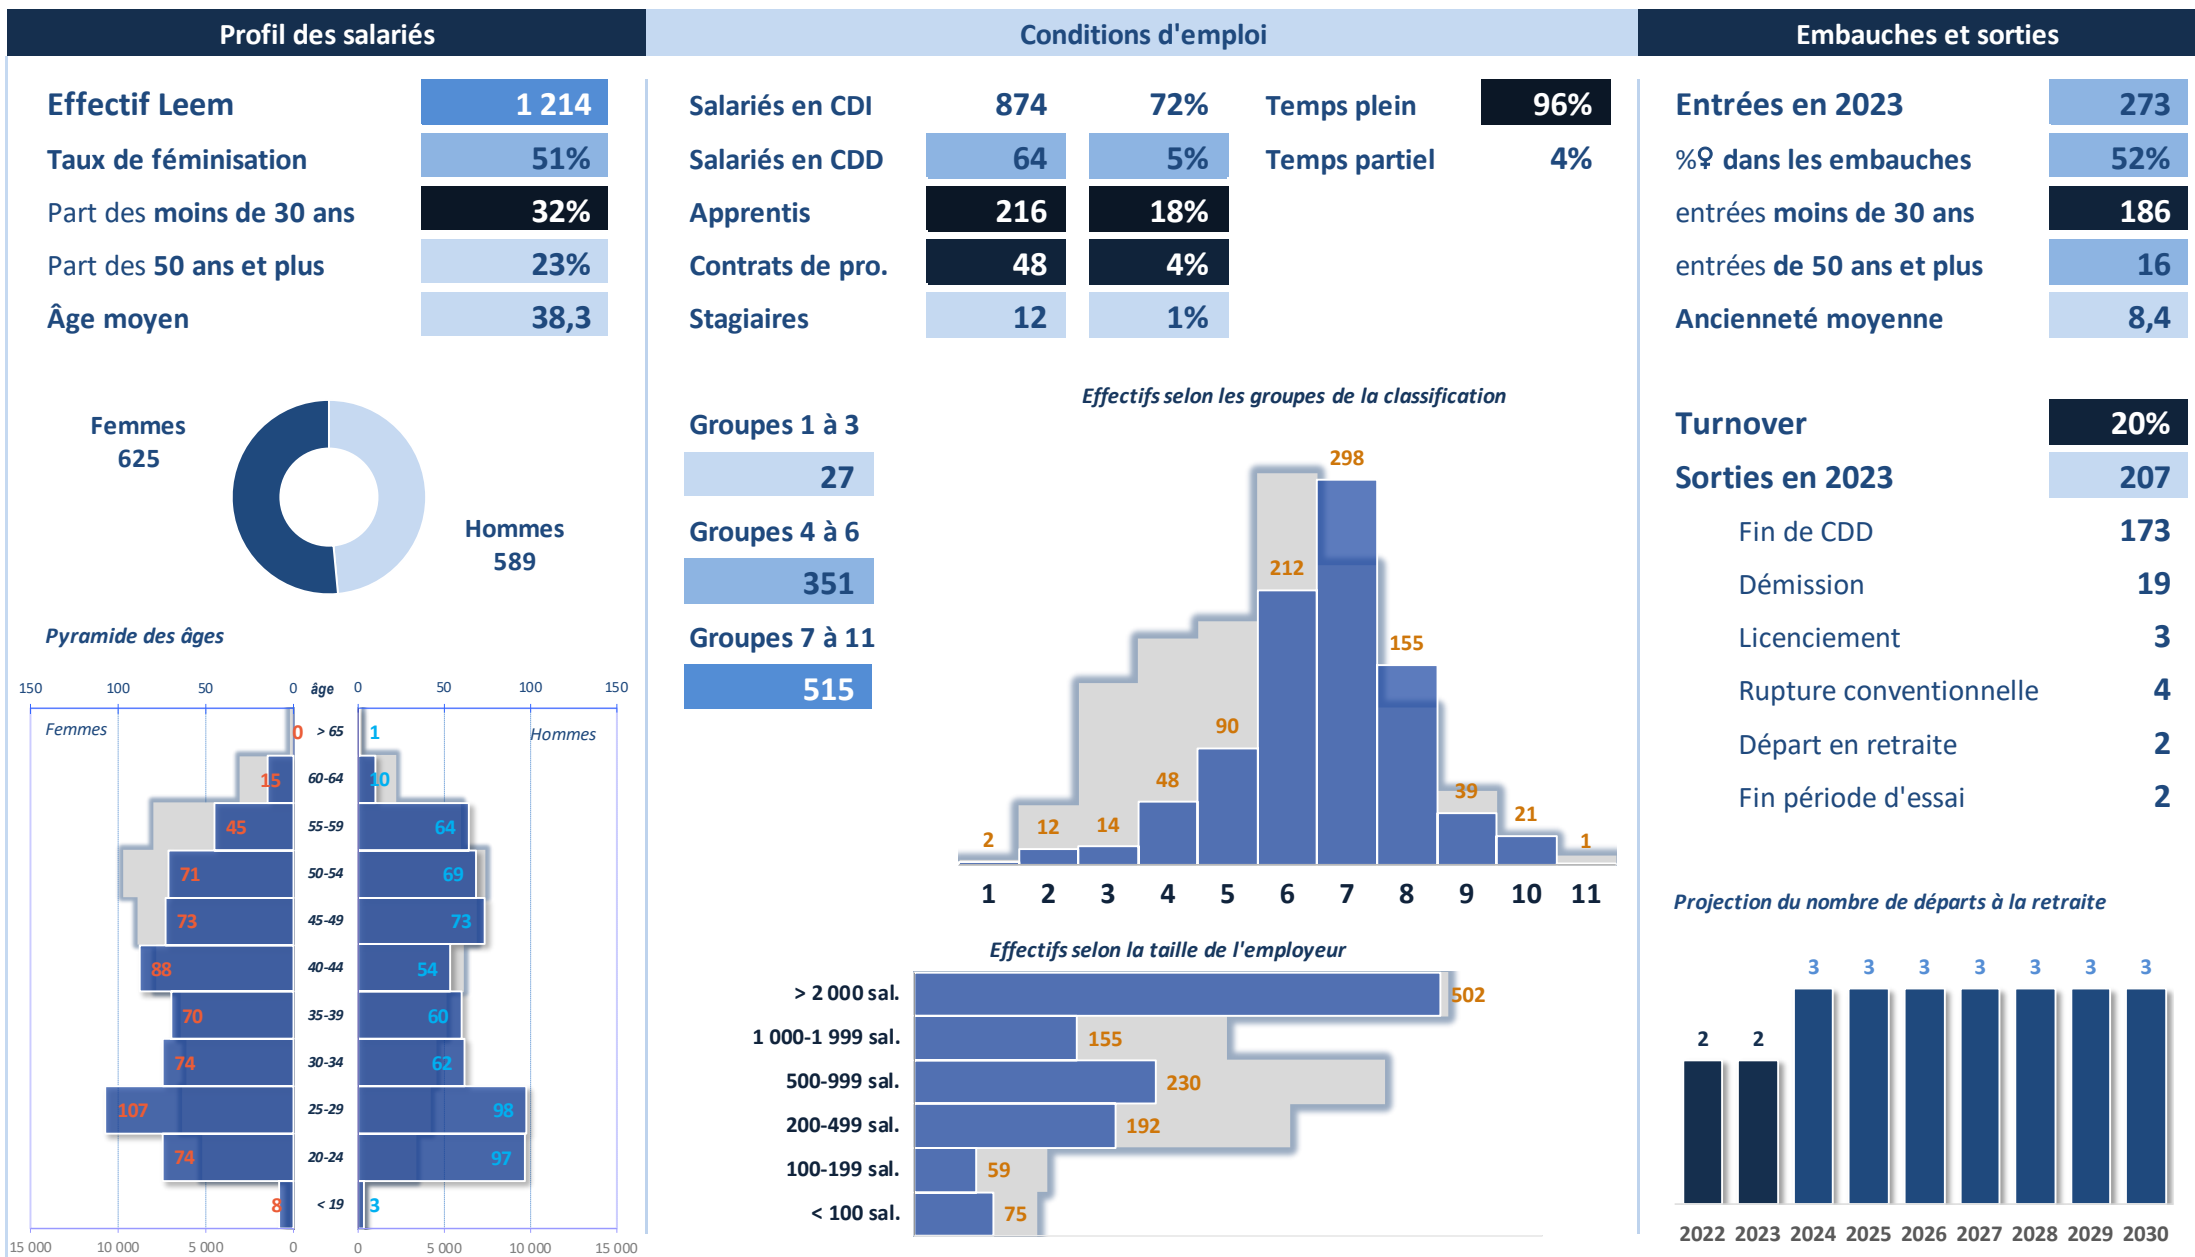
Profil des salariés

Effectif Leem 1 214
Taux de féminisation 51%
Part des moins de 30 ans 32%
Part des 50 ans et plus 23%
Âge moyen 38,3

Femmes 625
Hommes 589

Pyramide des âges

150 100 50 0 âge 0 50 100 150

Femmes Hommes

| Femmes | âge | Hommes |
|---|---|---|
| 0 | > 65 | 1 |
| 15 | 60-64 | 10 |
| 45 | 55-59 | 64 |
| 71 | 50-54 | 69 |
| 73 | 45-49 | 73 |
| 88 | 40-44 | 54 |
| 70 | 35-39 | 60 |
| 74 | 30-34 | 62 |
| 107 | 25-29 | 98 |
| 74 | 20-24 | 97 |
| 8 | < 19 | 3 |

15 000 10 000 5 000 0 0 5 000 10 000 15 000

Conditions d'emploi

| | | |
|---|---|---|
| Salariés en CDI | 874 | 72% |
| Salariés en CDD | 64 | 5% |
| Apprentis | 216 | 18% |
| Contrats de pro. | 48 | 4% |
| Stagiaires | 12 | 1% |

Temps plein 96%
Temps partiel 4%

Groupes 1 à 3
27
Groupes 4 à 6
351
Groupes 7 à 11
515

Effectifs selon les groupes de la classification

| 1 | 2 | 3 | 4 | 5 | 6 | 7 | 8 | 9 | 10 | 11 |
|---|---|---|---|---|---|---|---|---|---|---|
| 2 | 12 | 14 | 48 | 90 | 212 | 298 | 155 | 39 | 21 | 1 |

Effectifs selon la taille de l'employeur

| | |
|---|---|
| > 2 000 sal. | 502 |
| 1 000-1 999 sal. | 155 |
| 500-999 sal. | 230 |
| 200-499 sal. | 192 |
| 100-199 sal. | 59 |
| < 100 sal. | 75 |

Embauches et sorties

Entrées en 2023 273
%♀ dans les embauches 52%
entrées moins de 30 ans 186
entrées de 50 ans et plus 16
Ancienneté moyenne 8,4

Turnover 20%
Sorties en 2023 207
Fin de CDD 173
Démission 19
Licenciement 3
Rupture conventionnelle 4
Départ en retraite 2
Fin période d'essai 2

Projection du nombre de départs à la retraite

| 2022 | 2023 | 2024 | 2025 | 2026 | 2027 | 2028 | 2029 | 2030 |
|---|---|---|---|---|---|---|---|---|
| 2 | 2 | 3 | 3 | 3 | 3 | 3 | 3 | 3 |